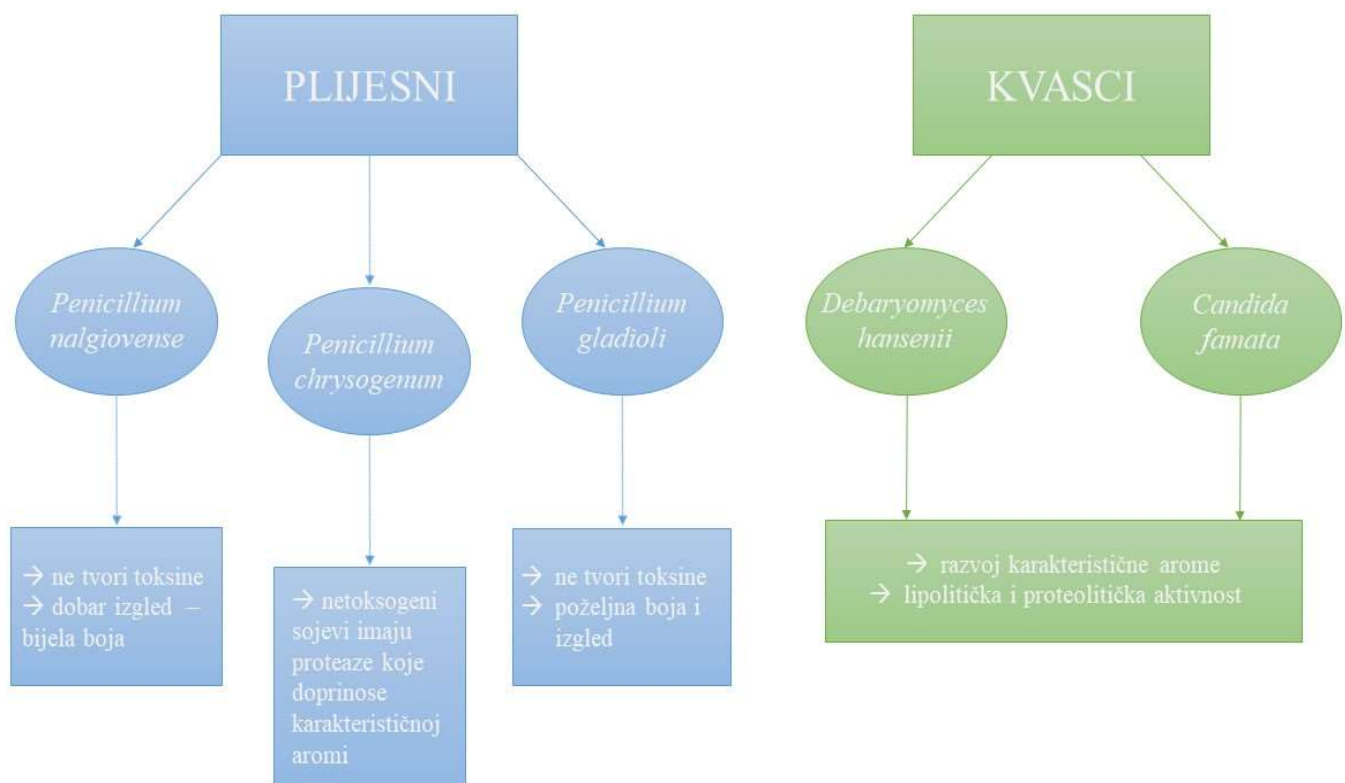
PLIJESNI

Penicillium nalgiovense

Penicillium chrysogenum

Penicillium gladioli

→ ne tvori toksine
→ dobar izgled – bijela boja

→ netoksogeni sojevi imaju proteaze koje doprinose karakterističnoj aromi

→ ne tvori toksine
→ poželjna boja i izgled

KVASCI

Debaryomyces hansenii

Candida famata

→ razvoj karakteristične arome
→ lipolitička i proteolitička aktivnost